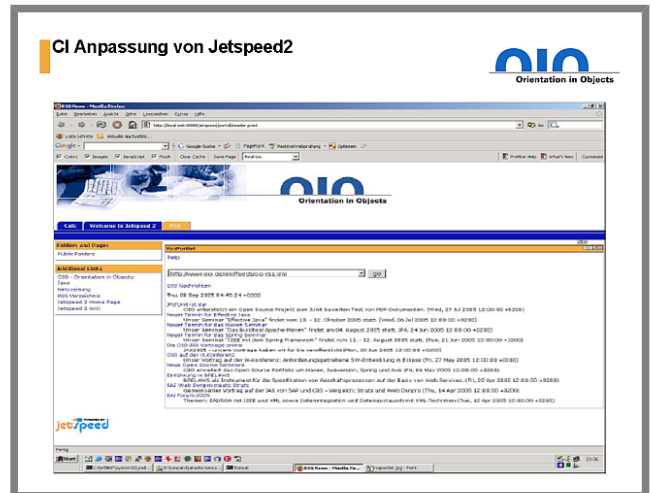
CI Anpassung von Jetspeed2

Orientation in Objects

RSS News - Mozilla Firefox

Datei Bearbeiten Ansicht Gehe Lesezeichen Extras Hilfe

Orientation in Objects

Folders and Pages
Public Folders

Additional Links
OIO - Orientation in Objects
Java
Netzzeitung
RSS Verzeichnis
Jetspeed 2 Home Page
Jetspeed 2 Wiki

RSS Portlet
Help

http://www.oio.de/oiofeed/oio-rss.xml
go

OIO Nachrichten
Thu, 08 Sep 2005 04:45:24 +0000

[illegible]

jetspeed

Fertig
Start
RSS News - Mozilla Fir...